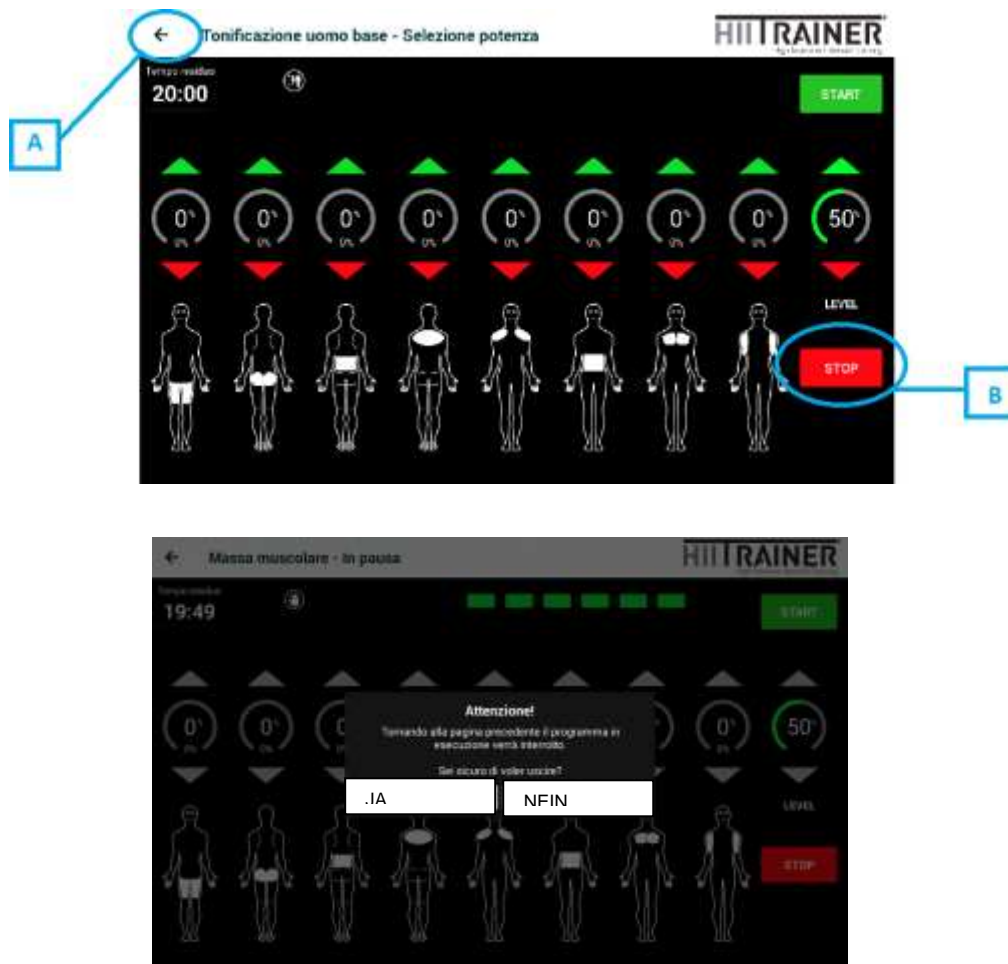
←
Tonificazione uomo base - Selezione potenza
HIITRAINER
Tempo residuo
20:00
START
0
0%
0
0%
0
0%
0
0%
0
0%
0
0%
0
0%
0
0%
50
LEVEL
STOP
A
B

←
Massa muscolare - In pausa
HIITRAINER
Tempo residuo
19:49
START
0
0%
0
0%
0
0
50
LEVEL
STOP
Attenzione!
Tornando alla pagina precedente il programma in esecuzione verrà interrotto.
Sei sicuro di voler uscire?
.IA
NFIN